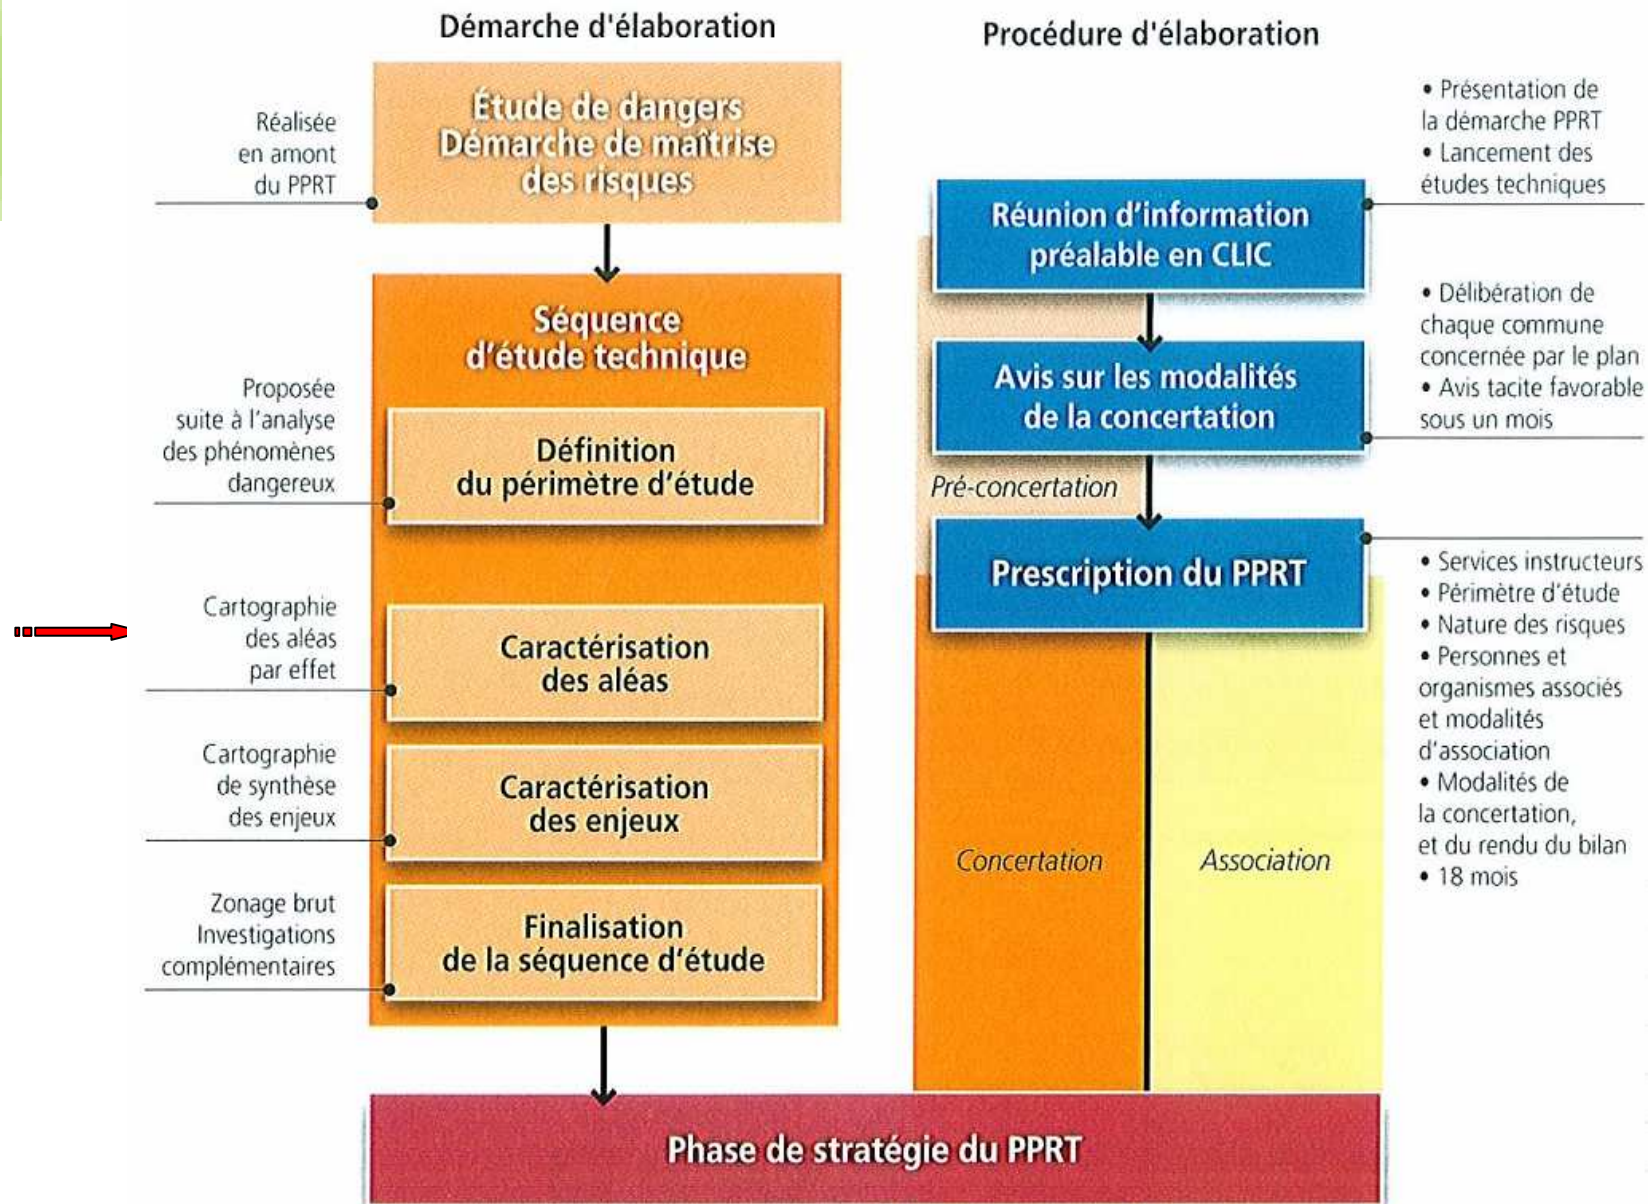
Démarche d'élaboration

Procédure d'élaboration

Réalisée en amont du PPRT

Étude de dangers
Démarche de maîtrise des risques

• Présentation de la démarche PPRT
• Lancement des études techniques

Réunion d'information préalable en CLIC

Séquence d'étude technique

• Délibération de chaque commune concernée par le plan
• Avis tacite favorable sous un mois

Avis sur les modalités de la concertation

Proposée suite à l'analyse des phénomènes dangereux

Définition du périmètre d'étude

Pré-concertation

Prescription du PPRT

• Services instructeurs
• Périmètre d'étude
• Nature des risques
• Personnes et organismes associés et modalités d'association
• Modalités de la concertation, et du rendu du bilan
• 18 mois

Cartographie des aléas par effet

Caractérisation des aléas

Cartographie de synthèse des enjeux

Caractérisation des enjeux

Concertation

Association

Zonage brut
Investigations complémentaires

Finalisation de la séquence d'étude

Phase de stratégie du PPRT